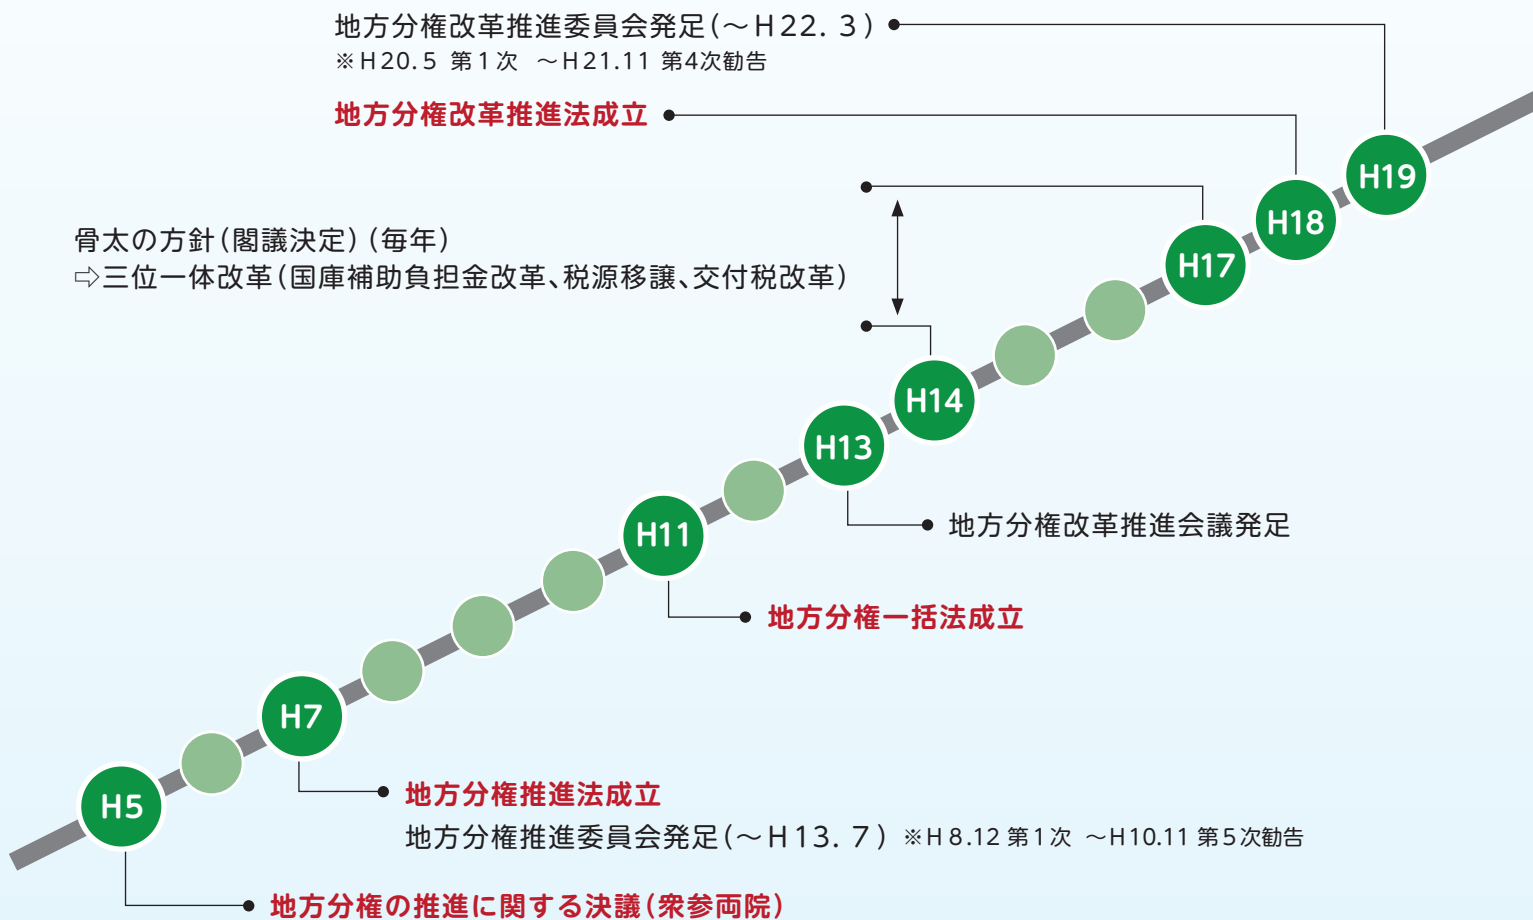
地方分権改革推進委員会発足（～Ｈ22．３）
※Ｈ20.５ 第１次 ～Ｈ21.11 第4次勧告

地方分権改革推進法成立

骨太の方針（閣議決定）（毎年）
⇨三位一体改革（国庫補助負担金改革、税源移譲、交付税改革）

H19

H18

H17

H14

H13

地方分権改革推進会議発足

H11

地方分権一括法成立

H7

地方分権推進法成立
地方分権推進委員会発足（～Ｈ13．７）※Ｈ8.12 第１次 ～Ｈ10.11 第５次勧告

H5

地方分権の推進に関する決議（衆参両院）